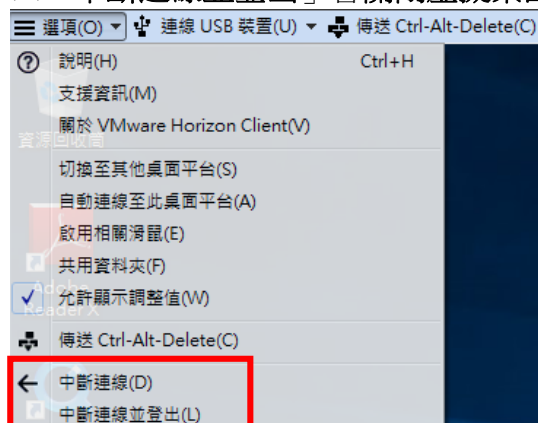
選項(O) ▾ 連線 USB 裝置(U) ▾ 傳送 Ctrl-Alt-Delete(C)

說明(H) Ctrl+H
支援資訊(M)
關於 VMware Horizon Client(V)
切換至其他桌面平台(S)
自動連線至此桌面平台(A)
啟用相關滑鼠(E)
共用資料夾(F)
允許顯示調整值(W)
傳送 Ctrl-Alt-Delete(C)
中斷連線(D)
中斷連線並登出(L)

資源回收筒
Adobe Reader X